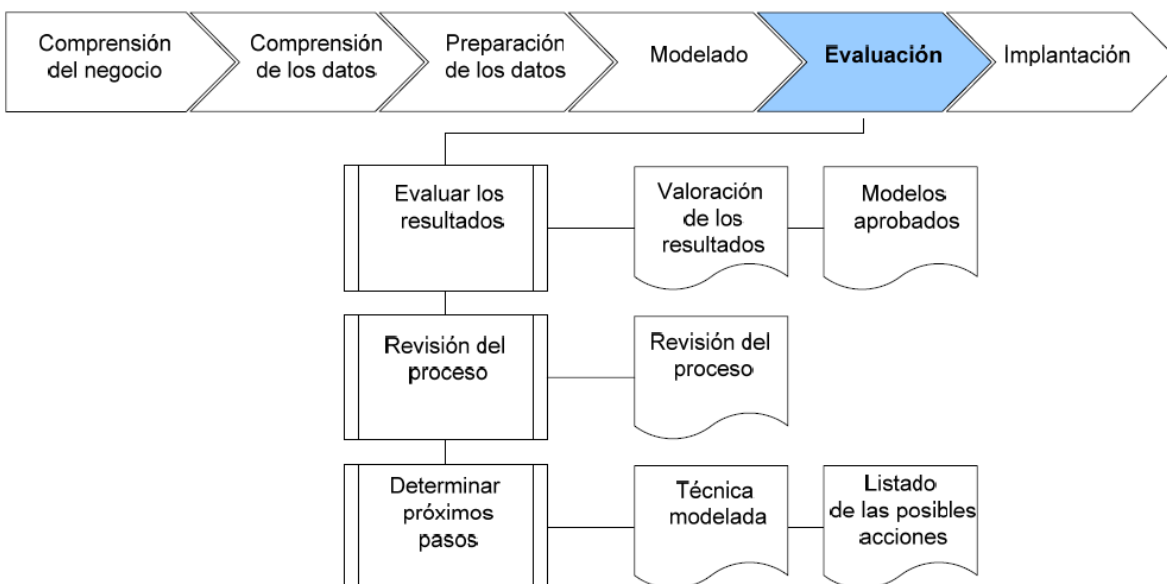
Comprensión del negocio

Comprensión de los datos

Preparación de los datos

Modelado

Evaluación

Implantación

Evaluar los resultados

Valoración de los resultados

Modelos aprobados

Revisión del proceso

Revisión del proceso

Determinar próximos pasos

Técnica modelada

Listado de las posibles acciones